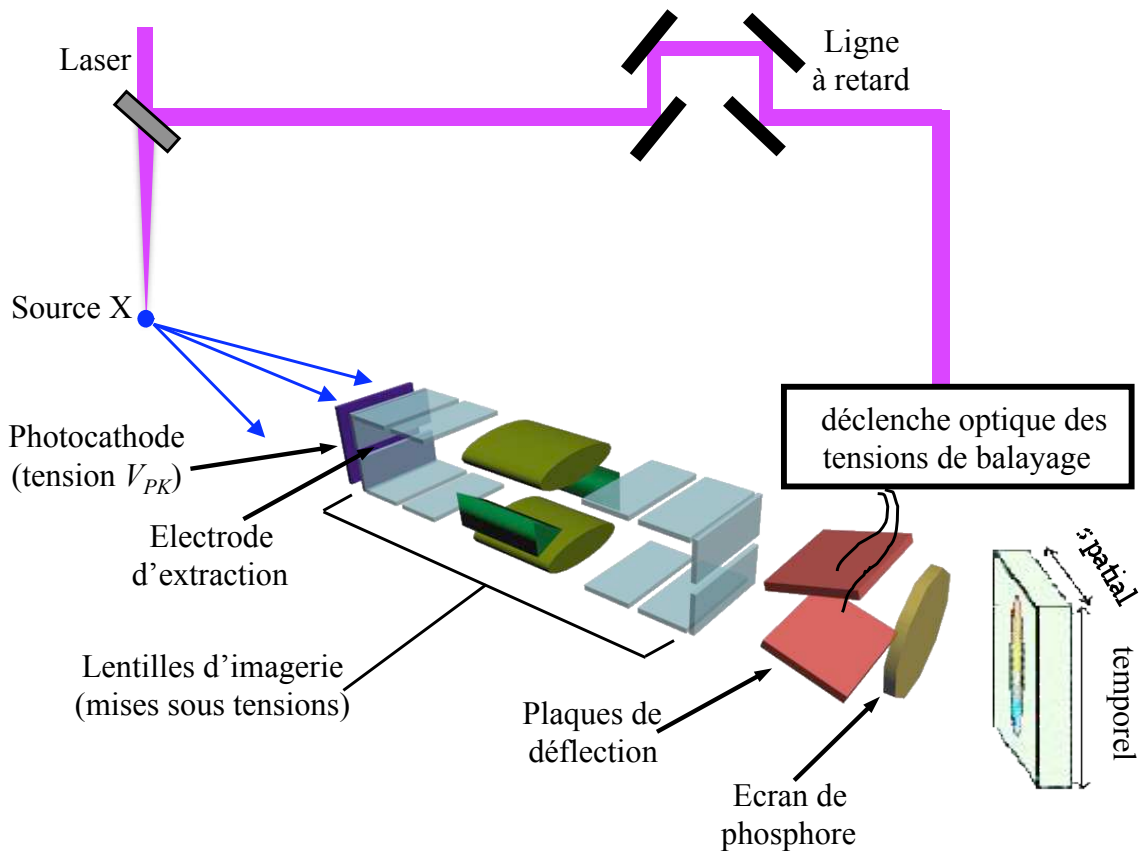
Laser

Ligne à retard

Source X

Photocathode (tension $V_{PK}$)

Electrode d’extraction

déclenche optique des tensions de balayage

spatial

temporel

Lentilles d’imagerie (mises sous tensions)

Plaques de déflection

Ecran de phosphore